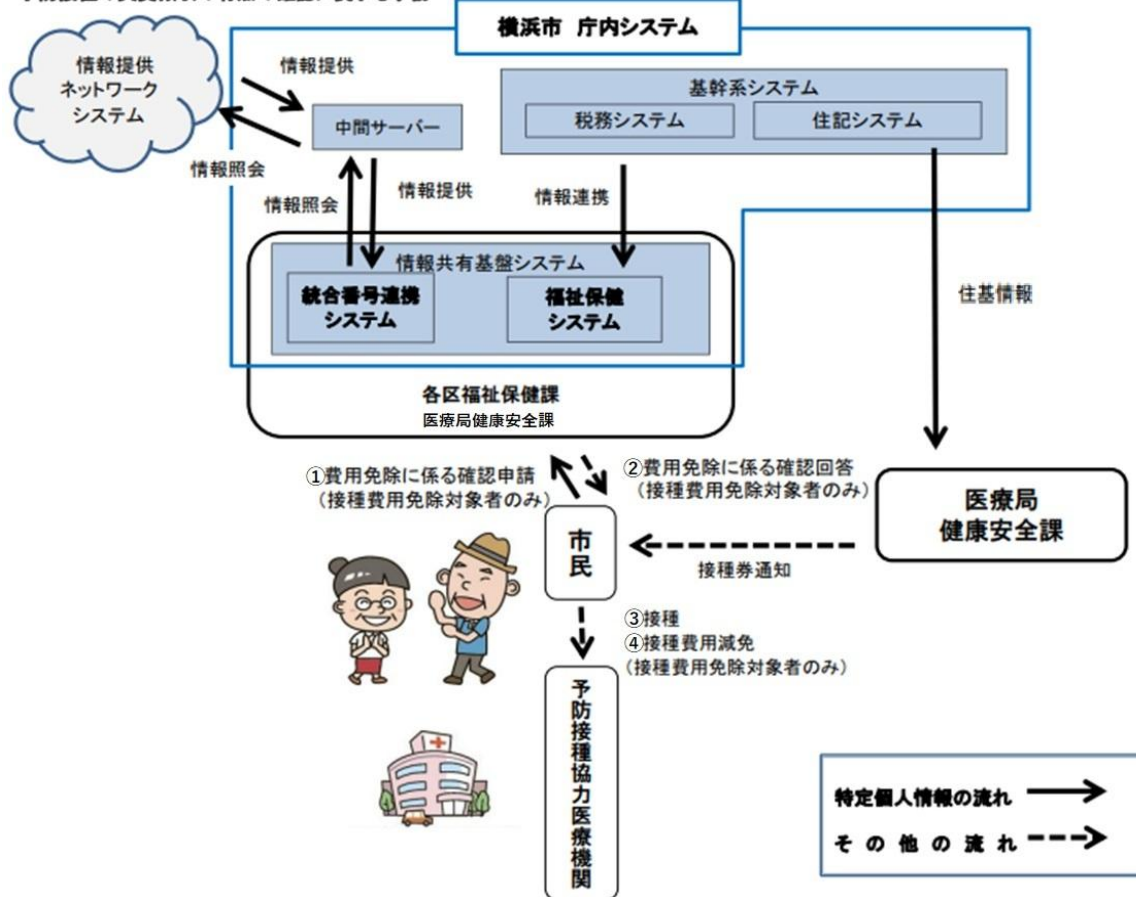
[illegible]

横浜市 庁内システム

情報提供ネットワークシステム

情報提供

情報照会

中間サーバー

基幹系システム

税務システム

住記システム

情報照会

情報提供

情報連携

情報共有基盤システム

統合番号連携システム

福祉保健システム

住基情報

各区福祉保健課

医療局健康安全課

①費用免除に係る確認申請（接種費用免除対象者のみ）

②費用免除に係る確認回答（接種費用免除対象者のみ）

市民

医療局健康安全課

接種券通知

③接種

④接種費用減免（接種費用免除対象者のみ）

予防接種協力医療機関

特定個人情報の流れ

その他の流れ